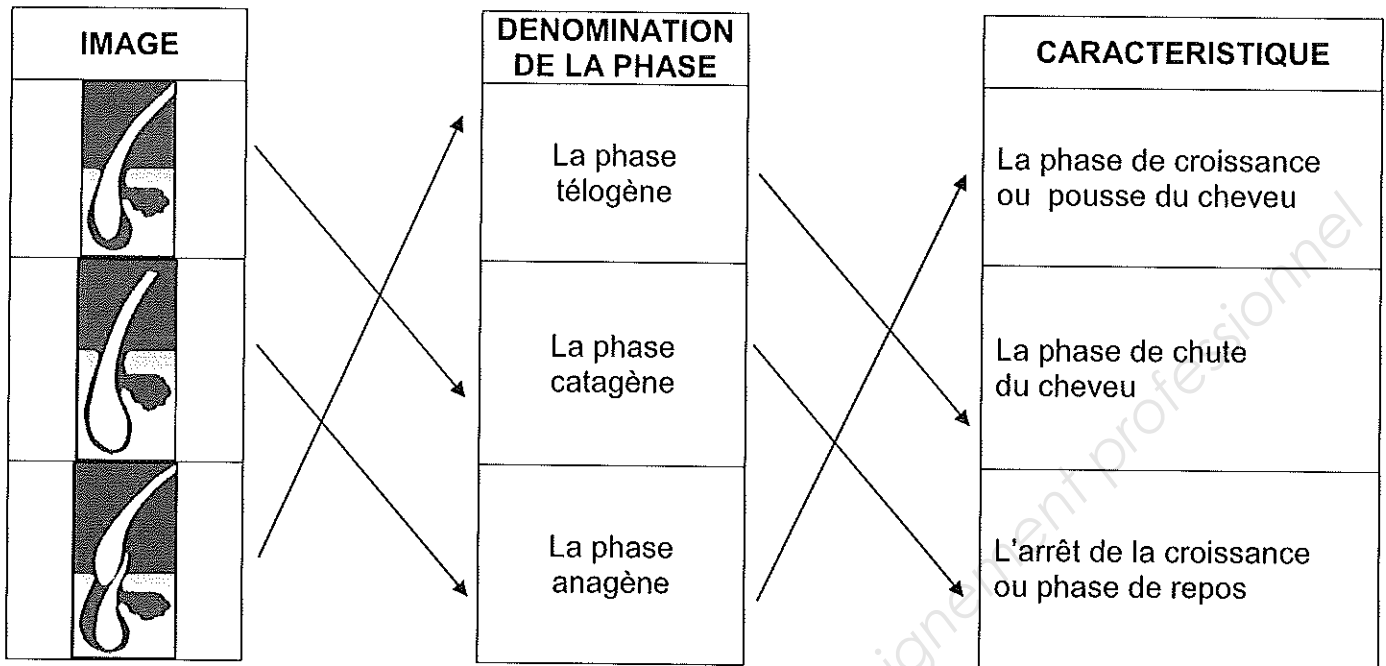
IMAGE

DENOMINATION DE LA PHASE

La phase télogène

La phase catagène

La phase anagène

CARACTERISTIQUE

La phase de croissance ou pousse du cheveu

La phase de chute du cheveu

L'arrêt de la croissance ou phase de repos

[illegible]ignement professionnel